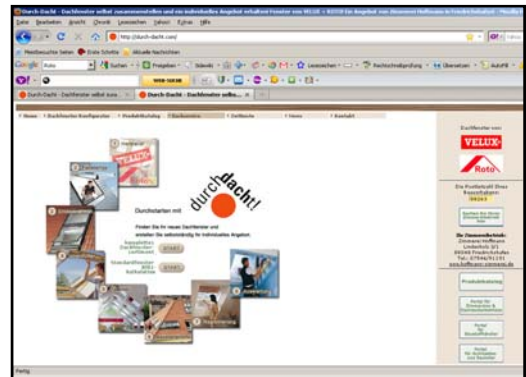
Durch-Dacht - Dachfenster selbst zusammenstellen und ein individuelles Angebot erhalten! Fenster von VELUX + ROTO für Angebot von Zimmerei Hoffmann in Friedrichshafen - Mozilla

Datei Bearbeiten Ansicht Chronik Lesezeichen Extras Hilfe

http://durch-dacht.com/

Meistbesuchte Seiten Erste Schritte Aktuelle Nachrichten

Google Roto Suchen Freigeben Sidewiki Lesezeichen Rechtschreibprüfung Übersetzen AutoFill

WEB SUCHE

Durch-Dacht - Dachfenster selbst zusa...

Durch-Dacht - Dachfenster selbs...

News | Dachfenster Konfigurator | Produktkatalog | Dachwissen | Zertifikate | Home | Kontakt

Dachfenster von

VELUX

Roto

Durchstarten mit

durch dacht!

Finden Sie Ihr neues Dachfenster und erstellen Sie selbstständig Ihr individuelles Angebot.

START

START

Die Postleitzahl Ihres Dachdeckers
88045

Ihr Zimmereibetrieb:
Zimmerei Hoffmann
Lindenholz 3/1
88045 Friedrichshafen
Tel.: 07544/91191
www.hoffmann-zimmerei.de

Produktkatalog

Fertig